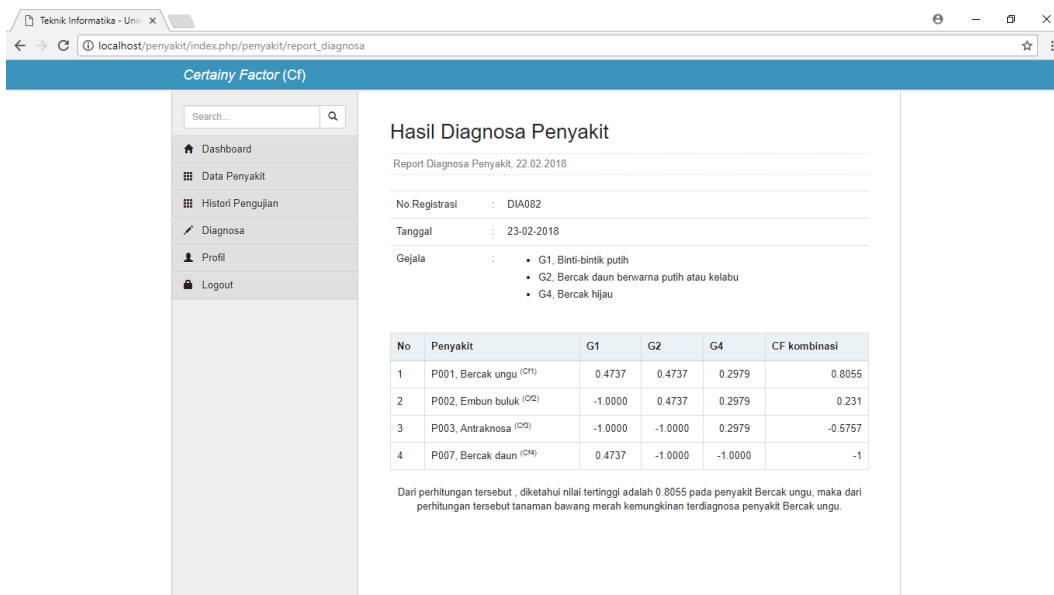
Teknik Informatika - Univ ×

localhost/penyakit/index.php/penyakit/report_diagnosa

Certainy Factor (Cf)

Search...

Dashboard
Data Penyakit
Histori Pengujian
Diagnosa
Profil
Logout

Hasil Diagnosa Penyakit

Report Diagnosa Penyakit, 22.02.2018

No.Registrasi : DIA082
Tanggal : 23-02-2018
Gejala :
- G1, Binti-bintik putih
- G2, Bercak daun berwarna putih atau kelabu
- G4, Bercak hijau

| No | Penyakit | G1 | G2 | G4 | CF kombinasi |
|---|---|---|---|---|---|
| 1 | P001, Bercak ungu $^{(Cf1)}$ | 0.4737 | 0.4737 | 0.2979 | 0.8055 |
| 2 | P002, Embun buluk $^{(Cf2)}$ | -1.0000 | 0.4737 | 0.2979 | 0.231 |
| 3 | P003, Antraknosa $^{(Cf3)}$ | -1.0000 | -1.0000 | 0.2979 | -0.5757 |
| 4 | P007, Bercak daun $^{(Cf4)}$ | 0.4737 | -1.0000 | -1.0000 | -1 |

Dari perhitungan tersebut , diketahui nilai tertinggi adalah 0.8055 pada penyakit Bercak ungu, maka dari perhitungan tersebut tanaman bawang merah kemungkinan terdiagnosa penyakit Bercak ungu.